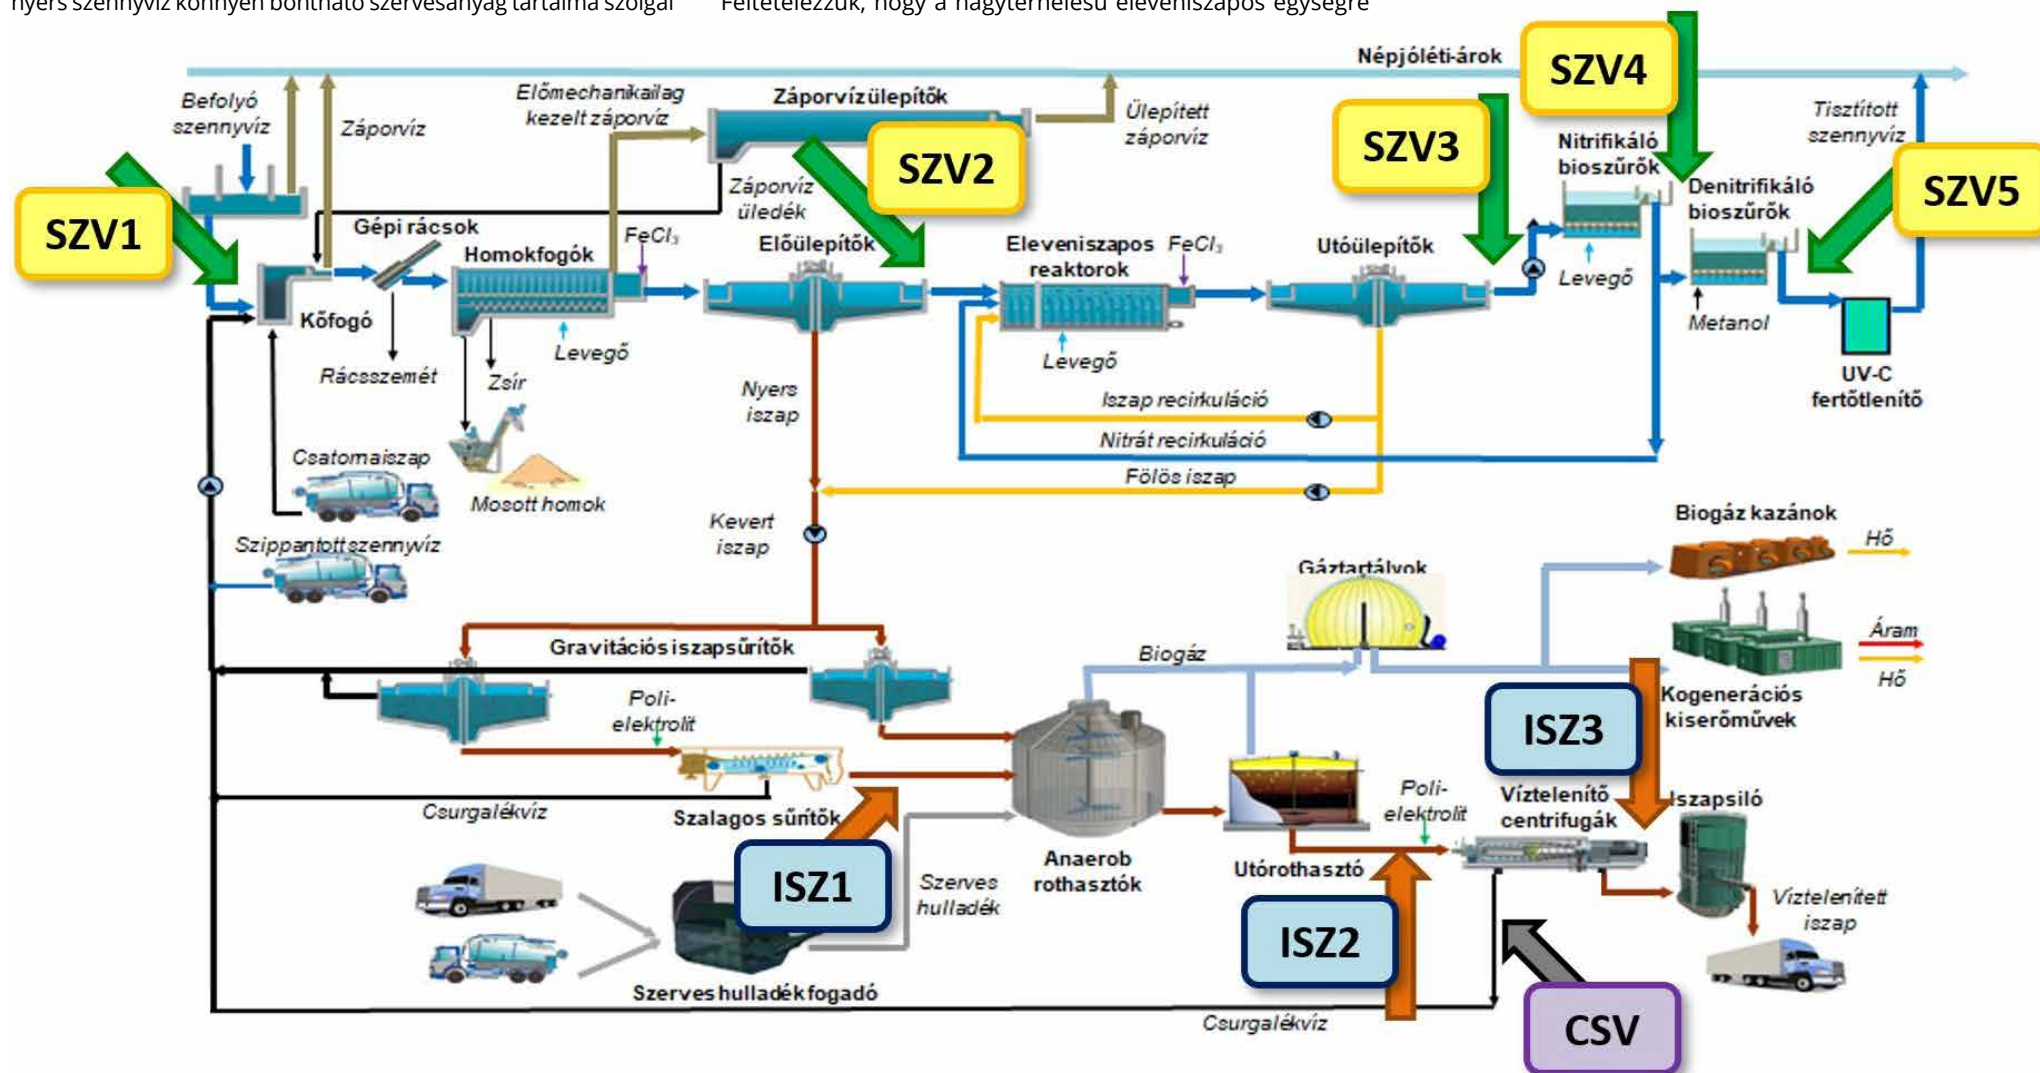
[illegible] szennyvíz könnyen bontható szervesanyag tartalma szolgál    Feltételezzük, hogy a nagyteljesítményű eleveniszapos egységre

Népjóléti-árok

SZV4

Befolyó szennyvíz

Záporvíz

Előmechanikailag kezelt záporvíz

Záporvízülepítők

Ülepített záporvíz

SZV3

Tisztított szennyvíz

Nitrifikáló bioszűrők

SZV2

Záporvíz üledék

Denitrifikáló bioszűrők

SZV5

SZV1

Gépi rácsok

Homokfogók

$FeCl_3$

Előülepítők

Eleveniszapos reaktorok

$FeCl_3$

Utóülepítők

Levegő

Kőfogó

Levegő

Metanol

Rácsszemét

Zsír

Nyers iszap

Levegő

UV-C fertőtlenítő

Iszap recirkuláció

Nitrát recirkuláció

Csatornaiszap

Mosott homok

Fölös iszap

Kevert iszap

Biogáz kazánok

Szippantott szennyvíz

Hő

Gáztartályok

Áram

Gravitációs iszapsűrítők

Biogáz

Hő

Poli-elektrolit

Kogenerációs kiserőművek

ISZ3

Poli-elektrolit

Víztelenítő centrifugák

Iszapsiló

Csurgalékvíz

Szalagos sűrítők

ISZ1

Szerves hulladék

Anaerob rothasztók

Utórothasztó

Víztelenített iszap

ISZ2

Szerves hulladékfogadó

Csurgalékvíz

CSV